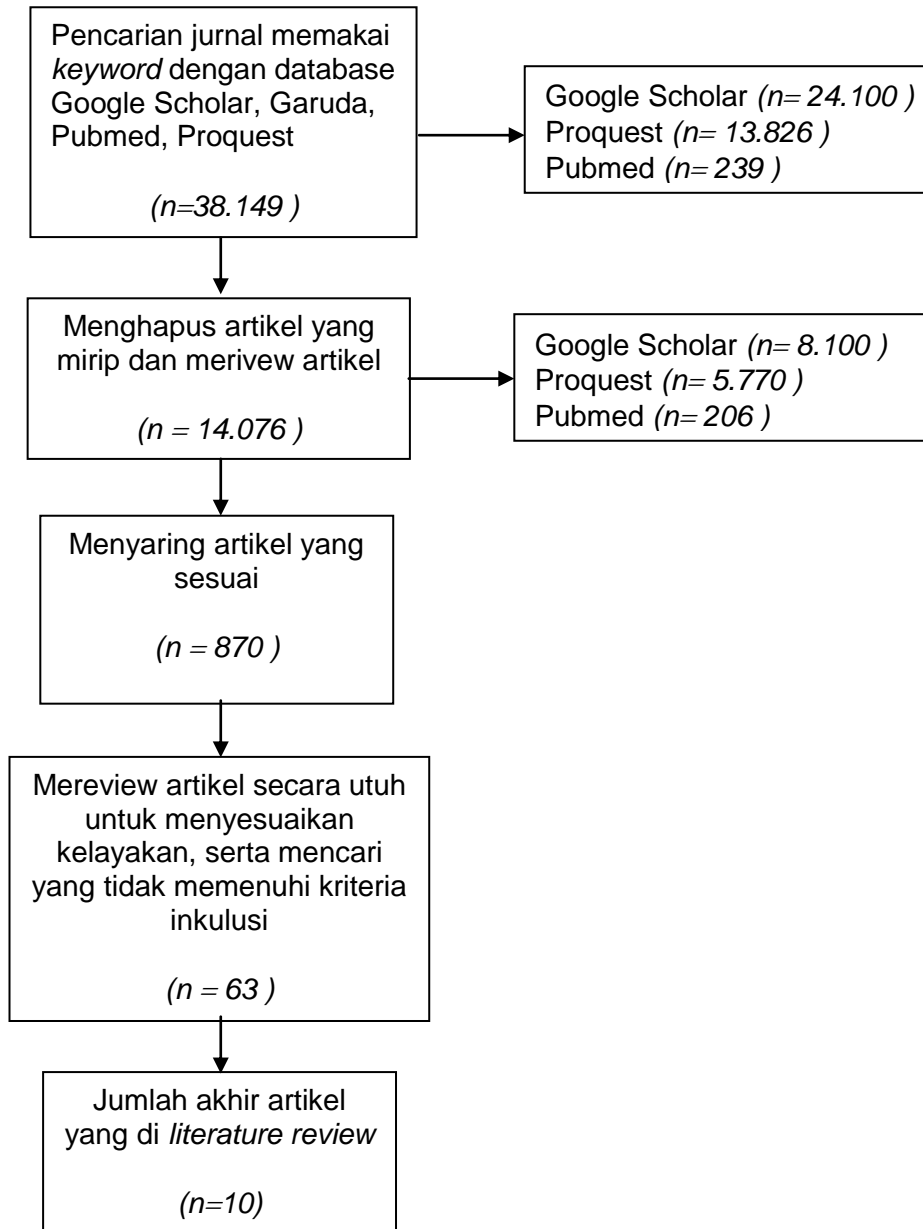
Pencarian jurnal memakai *keyword* dengan database Google Scholar, Garuda, Pubmed, Proquest

*(n=38.149 )*

Google Scholar *(n= 24.100 )*
Proquest *(n= 13.826 )*
Pubmed *(n= 239 )*

Menghapus artikel yang mirip dan merivew artikel

*(n = 14.076 )*

Google Scholar *(n= 8.100 )*
Proquest *(n= 5.770 )*
Pubmed *(n= 206 )*

Menyaring artikel yang sesuai

*(n = 870 )*

Mereview artikel secara utuh untuk menyesuaikan kelayakan, serta mencari yang tidak memenuhi kriteria inkulusi

*(n = 63 )*

Jumlah akhir artikel yang di *literature review*

*(n=10)*